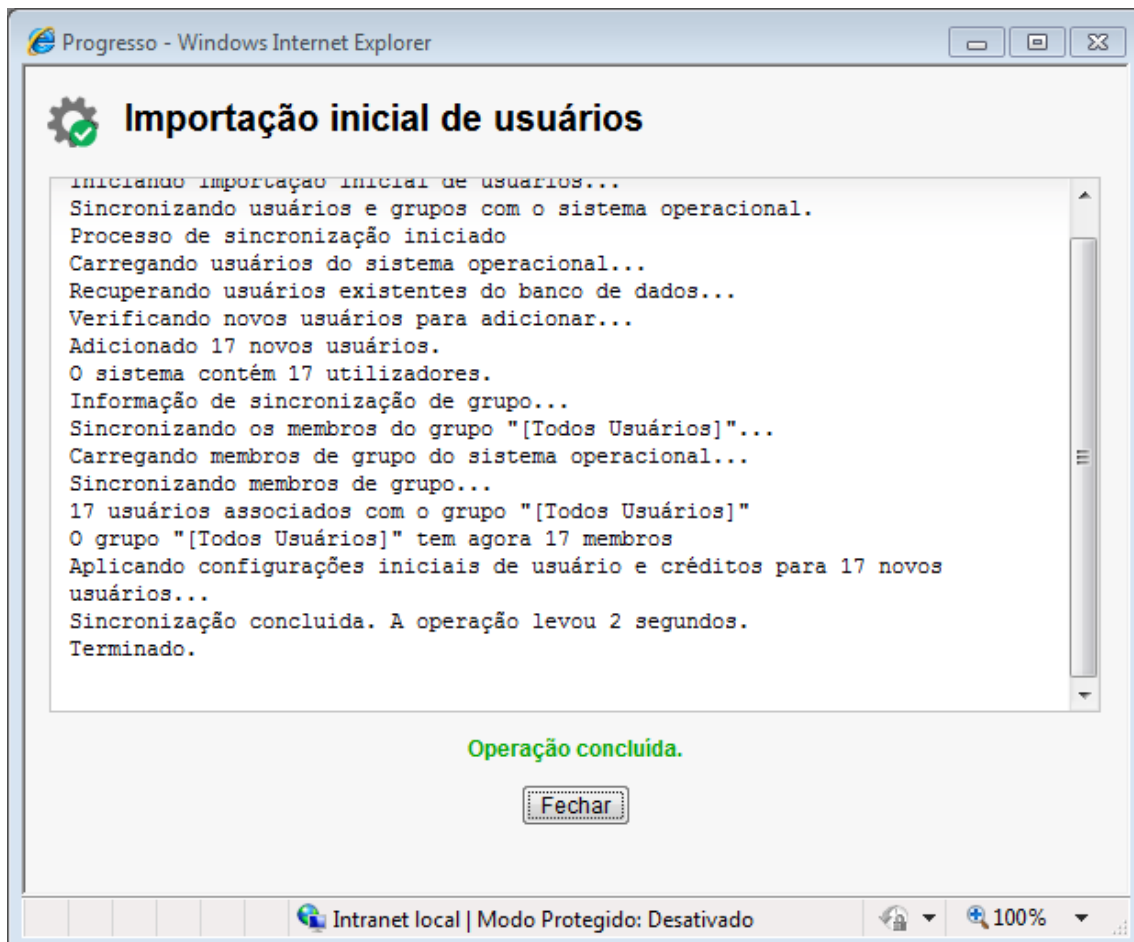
Progresso - Windows Internet Explorer

Importação inicial de usuários

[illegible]
Sincronizando usuários e grupos com o sistema operacional.
Processo de sincronização iniciado
Carregando usuários do sistema operacional...
Recuperando usuários existentes do banco de dados...
Verificando novos usuários para adicionar...
Adicionado 17 novos usuários.
O sistema contém 17 utilizadores.
Informação de sincronização de grupo...
Sincronizando os membros do grupo "[Todos Usuários]"...
Carregando membros de grupo do sistema operacional...
Sincronizando membros de grupo...
17 usuários associados com o grupo "[Todos Usuários]"
O grupo "[Todos Usuários]" tem agora 17 membros
Aplicando configurações iniciais de usuário e créditos para 17 novos usuários...
Sincronização concluida. A operação levou 2 segundos.
Terminado.

Operação concluída.

Fechar

Intranet local | Modo Protegido: Desativado

100%